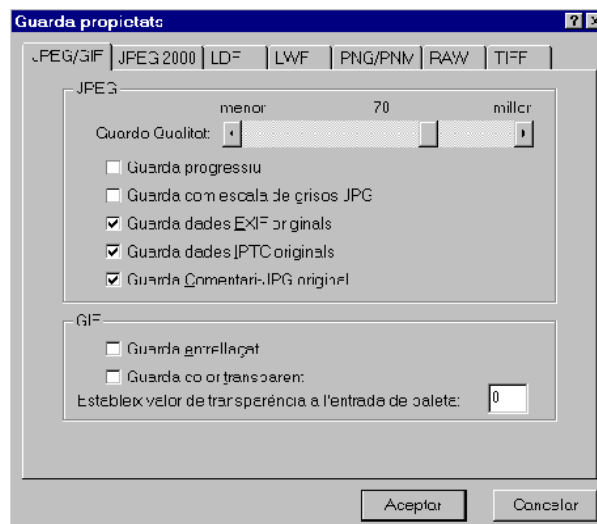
Guarda propietats

? ×

JPEG/GIF | JPEG 2000 | LDF | LWF | PNG/PNM | RAW | TIFF

JPEG

menor 70 millor

Guarda Qualitat:

Guarda progressiu

Guarda com escala de grisos JPG

Guarda dades EXIF originals

Guarda dades IPTC originals

Guarda Comentari JPG original

GIF

Guarda entrellaçat

Guarda color transparent

Estableix valor de transparència a l'entrada de paleta: 0

Aceptar

Cancelar